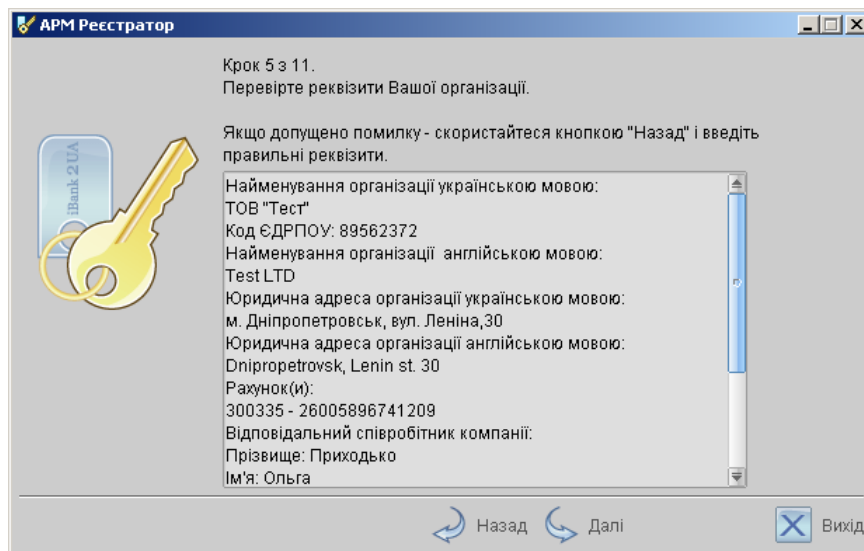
АРМ Реєстратор

iBank 2 UA

Крок 5 з 11.
Перевірте реквізити Вашої організації.

Якщо допущено помилку - скористайтеся кнопкою "Назад" і введіть правильні реквізити.

Найменування організації українською мовою:
ТОВ "Тест"
Код ЄДРПОУ: 89562372
Найменування організації англійською мовою:
Test LTD
Юридична адреса організації українською мовою:
м. Дніпропетровськ, вул. Леніна,30
Юридична адреса організації англійською мовою:
Dnipropetrovsk, Lenin st. 30
Рахунок(и):
300335 - 26005896741209
Відповідальний співробітник компанії:
Прізвище: Приходько
Ім'я: Ольга

Назад Далі Вихід